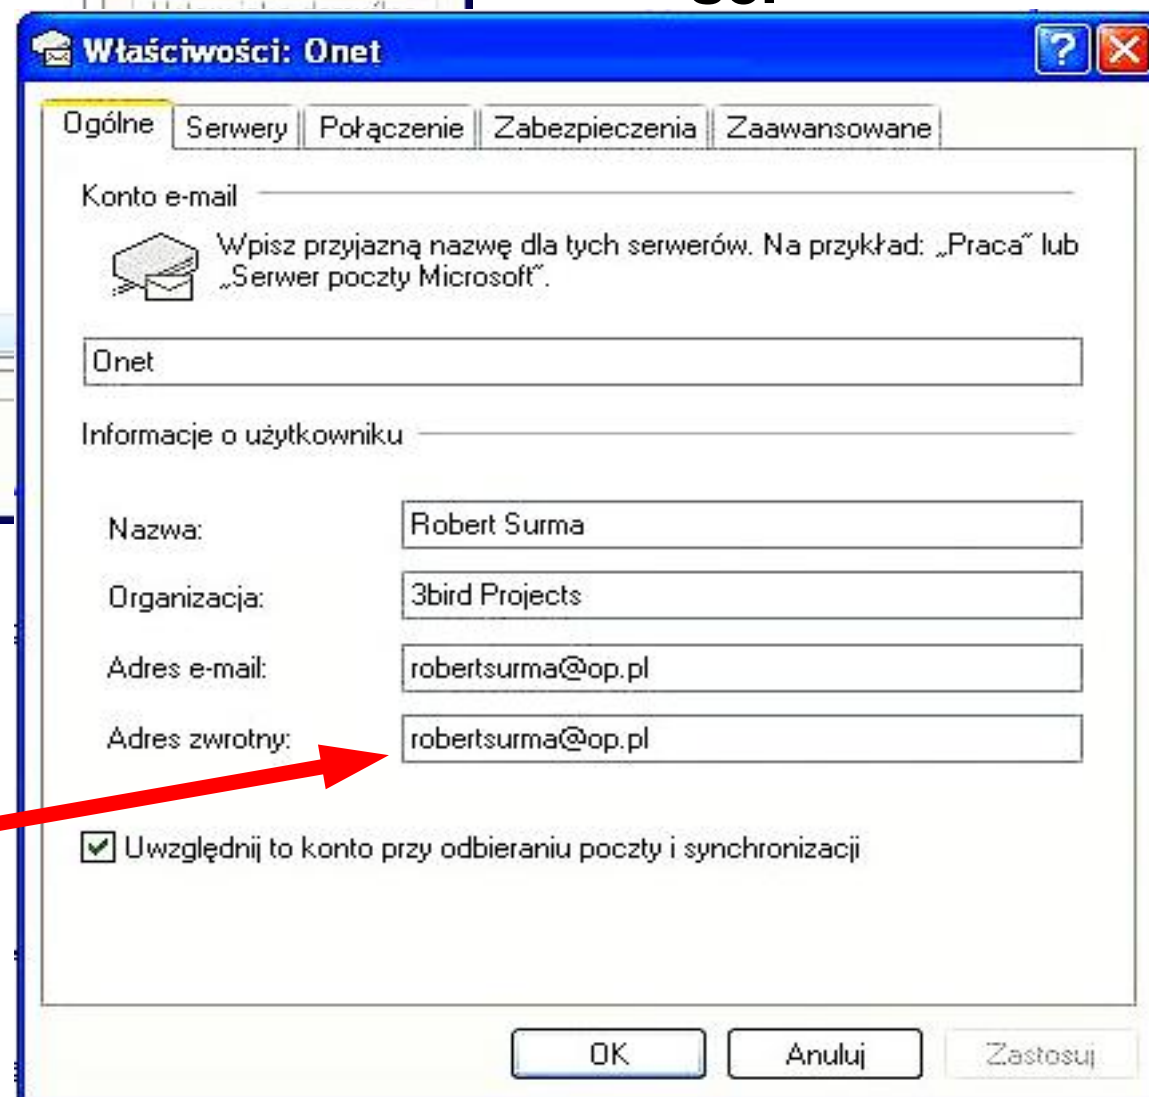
Właściwości: Onet

Ogólne | Serwery | Połączenie | Zabezpieczenia | Zaawansowane

Konto e-mail

Wpisz przyjazną nazwę dla tych serwerów. Na przykład: „Praca" lub „Serwer poczty Microsoft".

Onet

Informacje o użytkowniku

Nazwa: Robert Surma

Organizacja: 3bird Projects

Adres e-mail: robertsurma@op.pl

Adres zwrotny: robertsurma@op.pl

Uwzględnij to konto przy odbieraniu poczty i synchronizacji

OK Anuluj Zastosuj